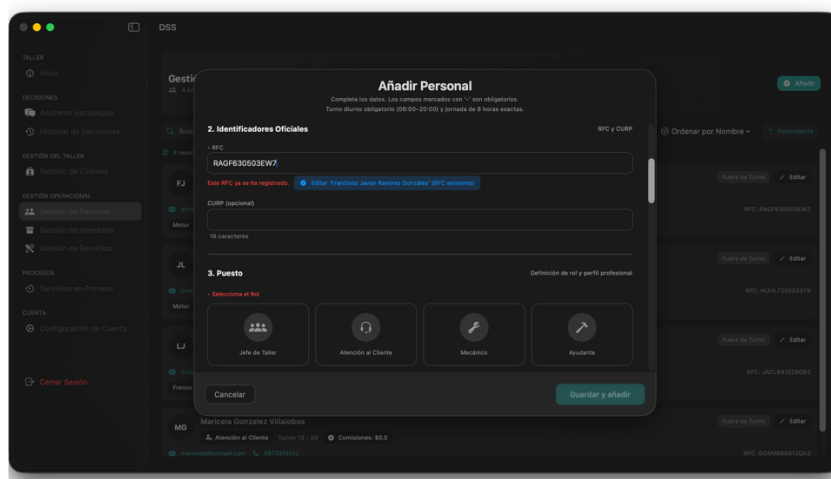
DSS

TALLER
Inicio
DECISIONES
Asistente estratégico
Historial de Decisiones
GESTIÓN DEL TALLER
Gestión de Clientes
GESTIÓN OPERACIONAL
Gestión de Personal
Gestión de Inventario
Gestión de Servicios
PROCESOS
Servicios en Proceso
CUENTA
Configuración de Cuenta

Cerrar Sesión

Gesti
4 resu

Añadir

Ordenar por Nombre
Ascendente

FJ
Motor

JL
Motor

LJ
Frenos

Fuera de Turno
Editar
RFC: RAGF630503EW7

Fuera de Turno
Editar
RFC: HUHL730523378

Fuera de Turno
Editar
RFC: JACL841026Q65

Añadir Personal
Completa los datos. Los campos marcados con '-' son obligatorios.
Turno diurno obligatorio (06:00–20:00) y jornada de 8 horas exactas.

2. Identificadores Oficiales
RFC y CURP

- RFC
RAGF630503EW7
Este RFC ya se ha registrado.
Editar 'Francisco Javier Ramirez González' (RFC existente)

CURP (opcional)
18 caracteres

3. Puesto
Definición de rol y perfil profesional
- Selecciona el Rol

Jefe de Taller
Atención al Cliente
Mecánico
Ayudante

Cancelar
Guardar y añadir

MG
Maricela Gonzalez Villalobos
Atención al Cliente
Turno 12 - 20
Comisiones: $0.0
maricela@hotmail.com
5872015212
Fuera de Turno
Editar
RFC: GOVM880812QA2